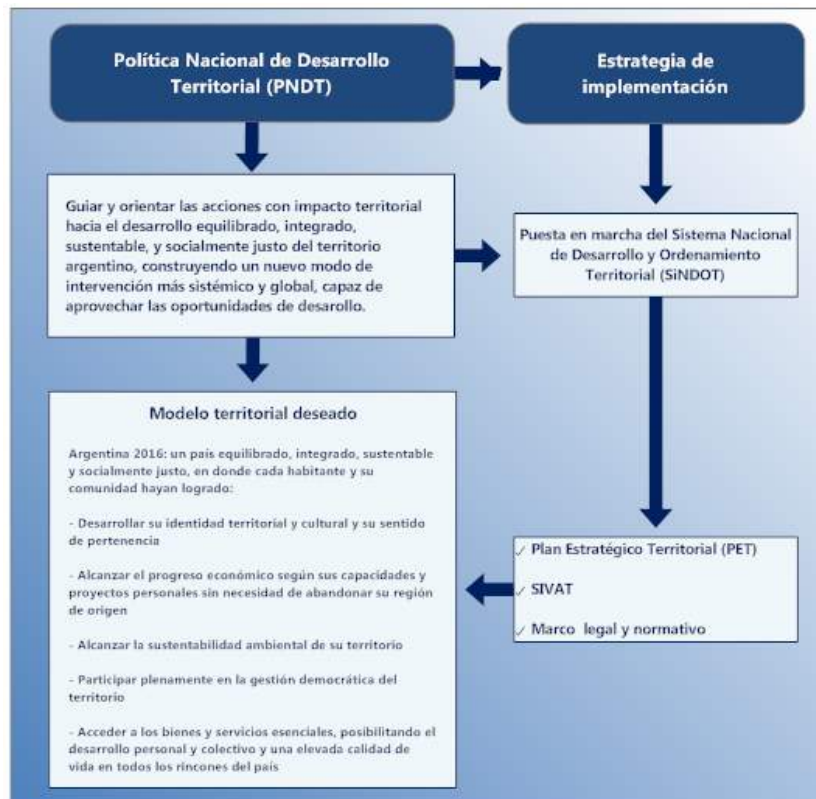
Política Nacional de Desarrollo Territorial (PNDT)

Estrategia de implementación

Guiar y orientar las acciones con impacto territorial hacia el desarrollo equilibrado, integrado, sustentable, y socialmente justo del territorio argentino, construyendo un nuevo modo de intervención más sistémico y global, capaz de aprovechar las oportunidades de desarrollo.

Puesta en marcha del Sistema Nacional de Desarrollo y Ordenamiento Territorial (SiNDOT)

Modelo territorial deseado

Argentina 2016: un país equilibrado, integrado, sustentable y socialmente justo, en donde cada habitante y su comunidad hayan logrado:

- Desarrollar su identidad territorial y cultural y su sentido de pertenencia

- Alcanzar el progreso económico según sus capacidades y proyectos personales sin necesidad de abandonar su región de origen

- Alcanzar la sustentabilidad ambiental de su territorio

- Participar plenamente en la gestión democrática del territorio

- Acceder a los bienes y servicios esenciales, posibilitando el desarrollo personal y colectivo y una elevada calidad de vida en todos los rincones del país

✓ Plan Estratégico Territorial (PET)

✓ SIVAT

✓ Marco legal y normativo